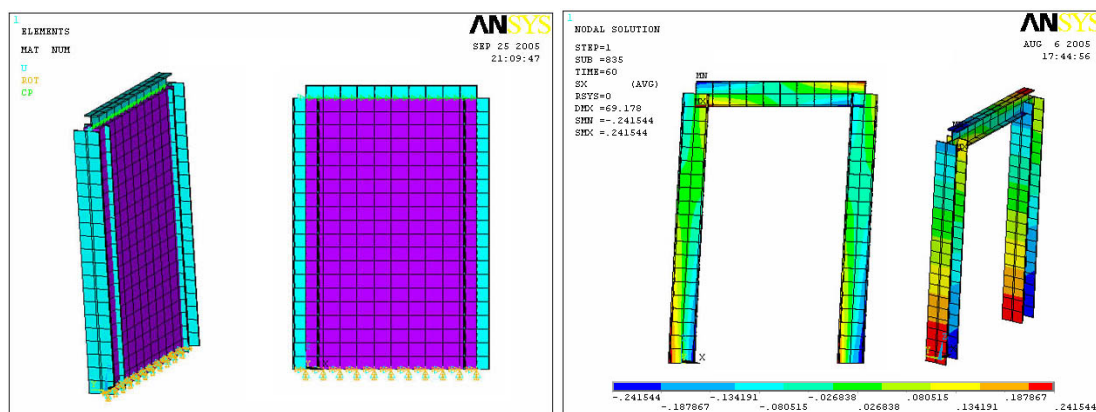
1
ELEMENTS

MAT NUM

U
ROT
CP

ANSYS

SEP 25 2005
21:09:47

1
NODAL SOLUTION

STEP=1
SUB =835
TIME=60
SX (AVG)
RSYS=0
DMX =69.178
SMN =-.241544
SMX =.241544

ANSYS

AUG 6 2005
17:44:56

MN

MX

-.241544
-.187867
-.134191
-.080515
-.026838
.026838
.080515
.134191
.187867
.241544